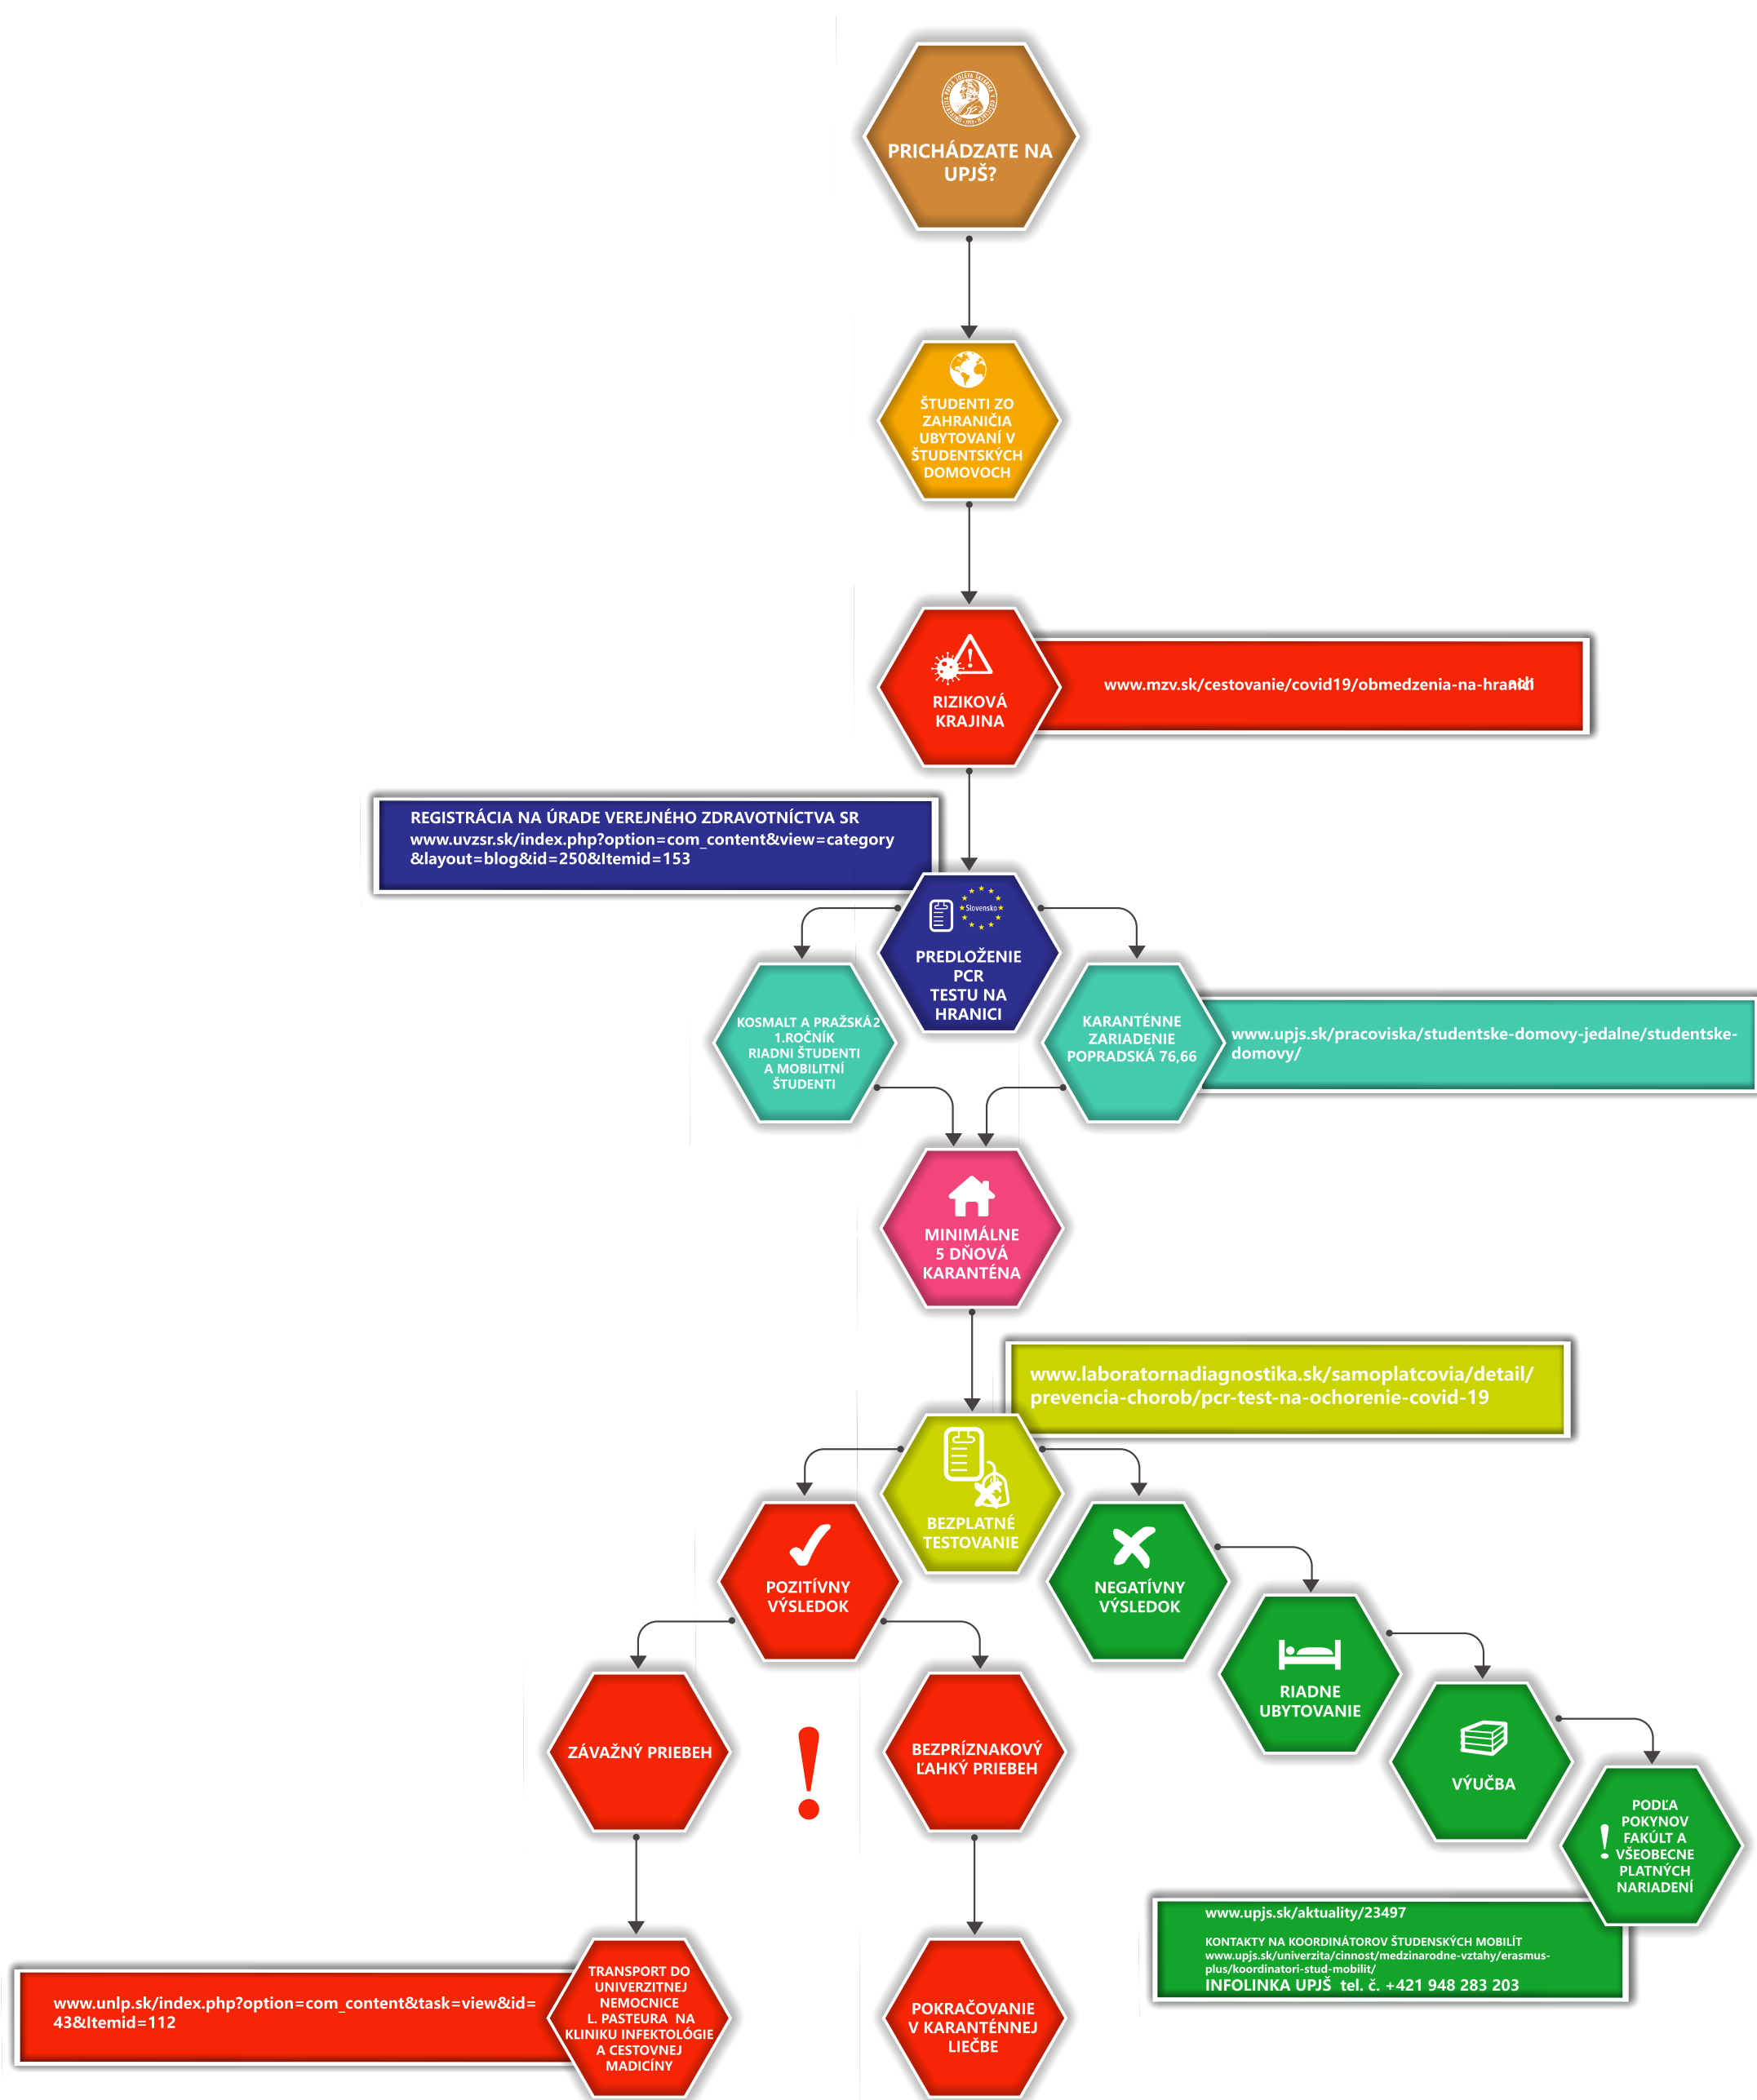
PRICHÁDZATE NA UPJŠ?

ŠTUDENTI ZO ZAHRANIČIA UBYTOVANÍ V ŠTUDENTSKÝCH DOMOVOCH

RIZIKOVÁ KRAJINA

www.mzv.sk/cestovanie/covid19/obmedzenia-na-hranici

REGISTRÁCIA NA ÚRADE VEREJNÉHO ZDRAVOTNÍCTVA SR
www.uvzsr.sk/index.php?option=com_content&view=category&layout=blog&id=250&Itemid=153

Slovensko

PREDLOŽENIE PCR TESTU NA HRANICI

KOSMALT A PRAŽSKÁ2 1.ROČNÍK RIADNI ŠTUDENTI A MOBILITNÍ ŠTUDENTI

KARANTÉNNE ZARIADENIE POPRADSKÁ 76,66

www.upjs.sk/pracoviska/studentske-domovy-jedalne/studentske-domovy/

MINIMÁLNE 5 DŇOVÁ KARANTÉNA

www.laboratornadiagnostika.sk/samoplatcovia/detail/prevencia-chorob/pcr-test-na-ochorenie-covid-19

BEZPLATNÉ TESTOVANIE

POZITÍVNY VÝSLEDOK

NEGATÍVNY VÝSLEDOK

RIADNE UBYTOVANIE

VÝUČBA

PODĽA POKYNOV FAKÚLT A VŠEOBECNE PLATNÝCH NARIADENÍ

ZÁVAŽNÝ PRIEBEH

!

BEZPRÍZNAKOVÝ ĽAHKÝ PRIEBEH

www.upjs.sk/aktuality/23497
KONTAKTY NA KOORDINÁTOROV ŠTUDENSKÝCH MOBILÍT
www.upjs.sk/univerzita/cinnost/medzinarodne-vztahy/erasmus-plus/koordinatori-stud-mobilit/
INFOLINKA UPJŠ tel. č. +421 948 283 203

www.unlp.sk/index.php?option=com_content&task=view&id=43&Itemid=112

TRANSPORT DO UNIVERZITNEJ NEMOCNICE L. PASTEURA NA KLINIKU INFEKTOLÓGIE A CESTOVNEJ MADICÍNY

POKRAČOVANIE V KARANTÉNNEJ LIEČBE